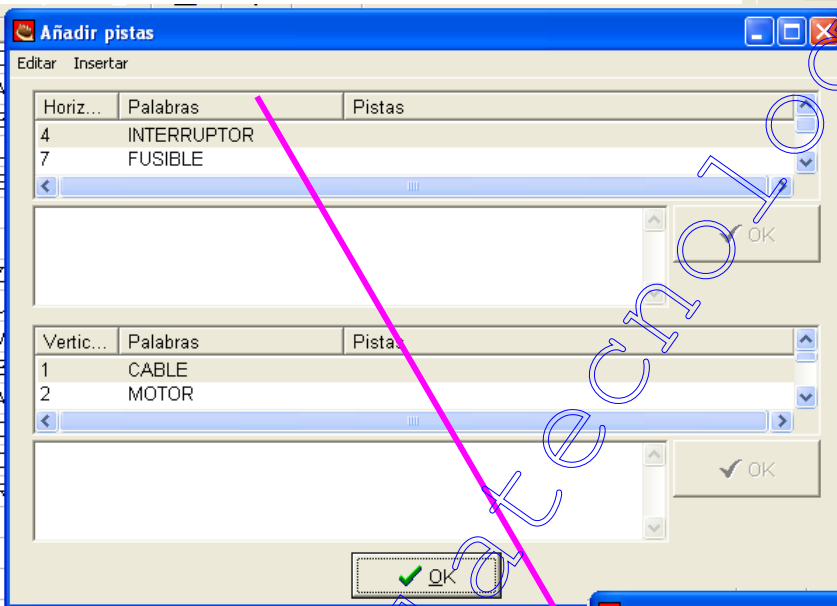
Añadir pistas

Editar Insertar

| Horiz... | Palabras | Pistas |
|---|---|---|
| 4 | INTERRUPTOR | |
| 7 | FUSIBLE | |

OK

| Vertic... | Palabras | Pistas |
|---|---|---|
| 1 | CABLE | |
| 2 | MOTOR | |

OK

OK

atecnolo